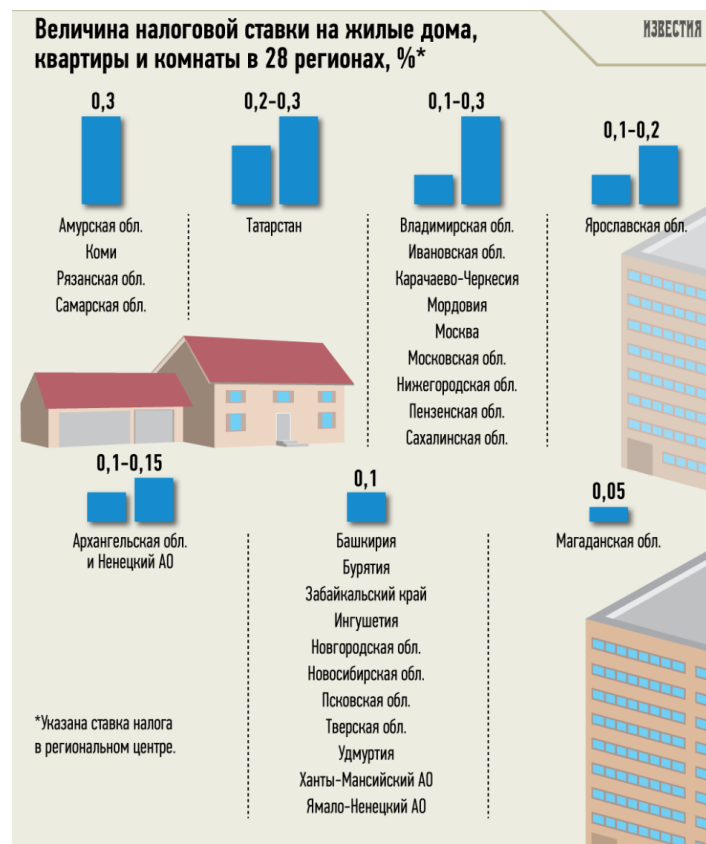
Величина налоговой ставки на жилые дома, квартиры и комнаты в 28 регионах, %*

ИЗВЕСТИЯ

0,3

Амурская обл.
Коми
Рязанская обл.
Самарская обл.

0,2–0,3

Татарстан

0,1–0,3

Владимирская обл.
Ивановская обл.
Карачаево-Черкесия
Мордовия
Москва
Московская обл.
Нижегородская обл.
Пензенская обл.
Сахалинская обл.

0,1–0,2

Ярославская обл.

0,1–0,15

Архангельская обл. и Ненецкий АО

0,1

Башкирия
Бурятия
Забайкальский край
Ингушетия
Новгородская обл.
Новосибирская обл.
Псковская обл.
Тверская обл.
Удмуртия
Ханты-Мансийский АО
Ямало-Ненецкий АО

0,05

Магаданская обл.

*Указана ставка налога в региональном центре.